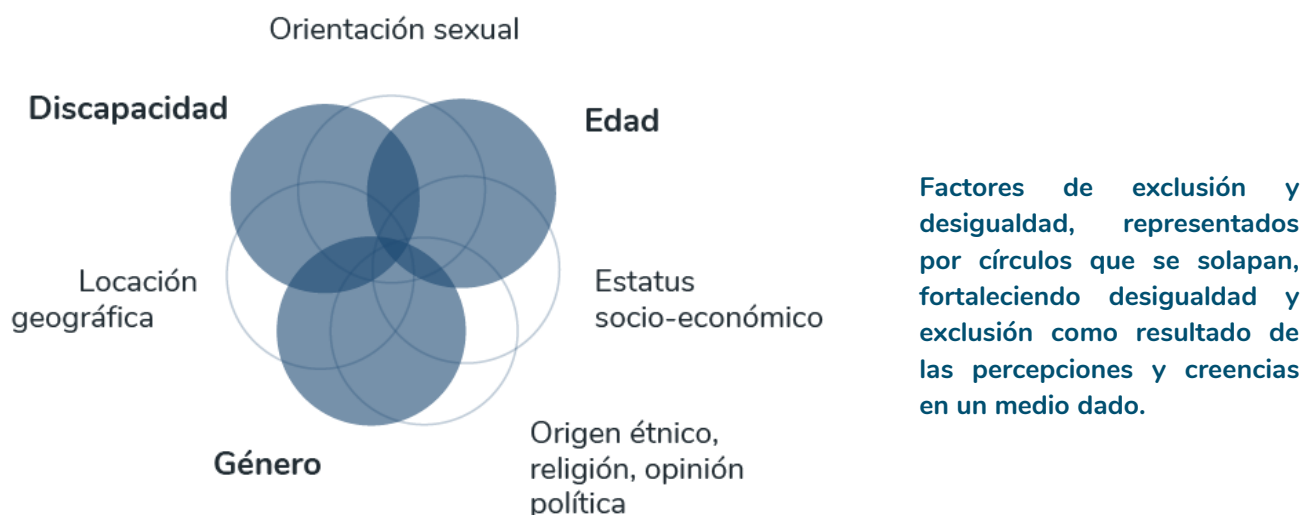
Orientación sexual

Discapacidad

Edad

Locación geográfica

Estatus socio-económico

Género

Origen étnico, religión, opinión política

Factores de exclusión y desigualdad, representados por círculos que se solapan, fortaleciendo desigualdad y exclusión como resultado de las percepciones y creencias en un medio dado.